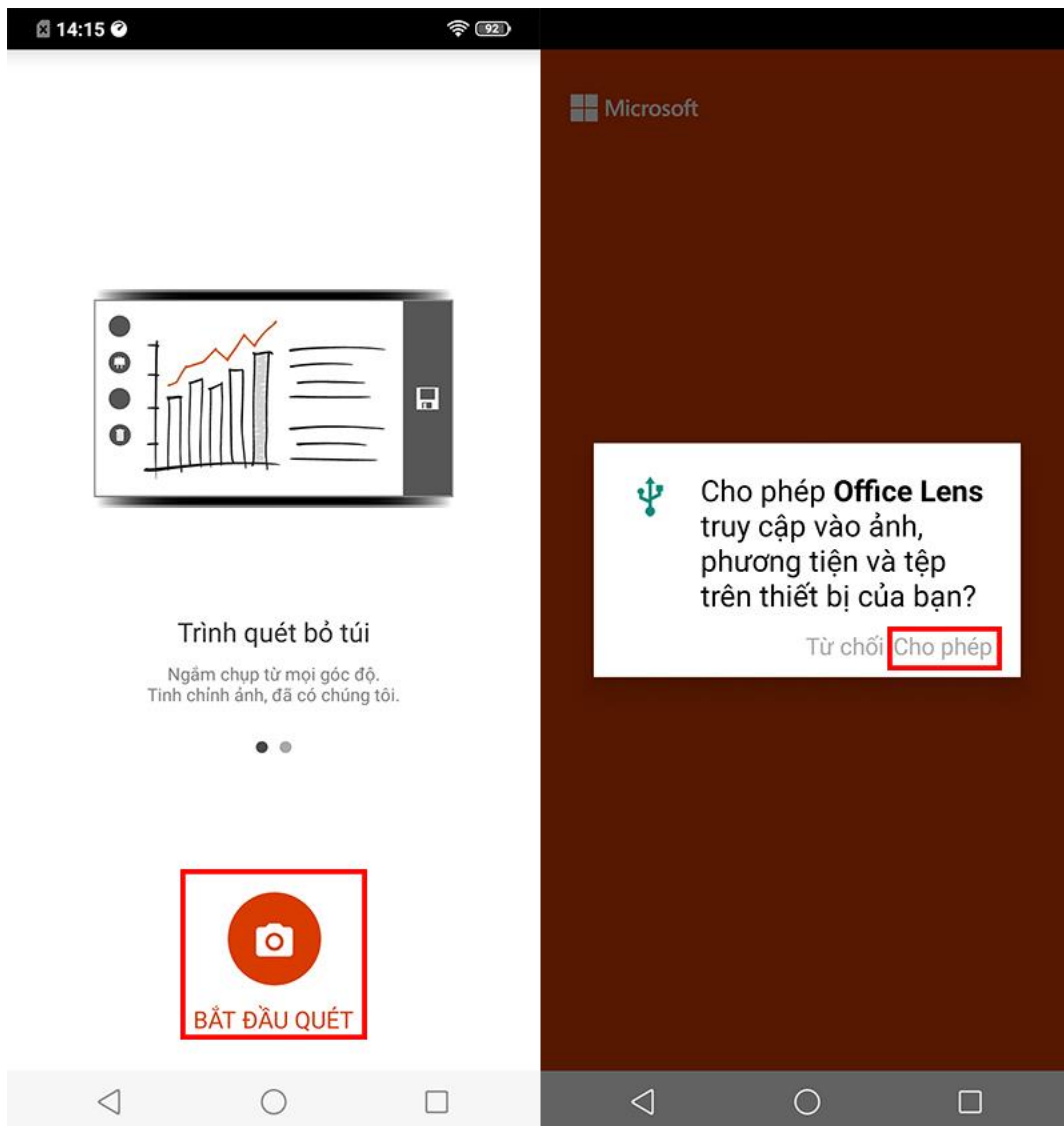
14:15

92

Trình quét bỏ túi

Ngắm chụp từ mọi góc độ.
Tinh chỉnh ảnh, đã có chúng tôi.

BẮT ĐẦU QUÉT

Microsoft

Cho phép **Office Lens** truy cập vào ảnh, phương tiện và tệp trên thiết bị của bạn?

Từ chối Cho phép